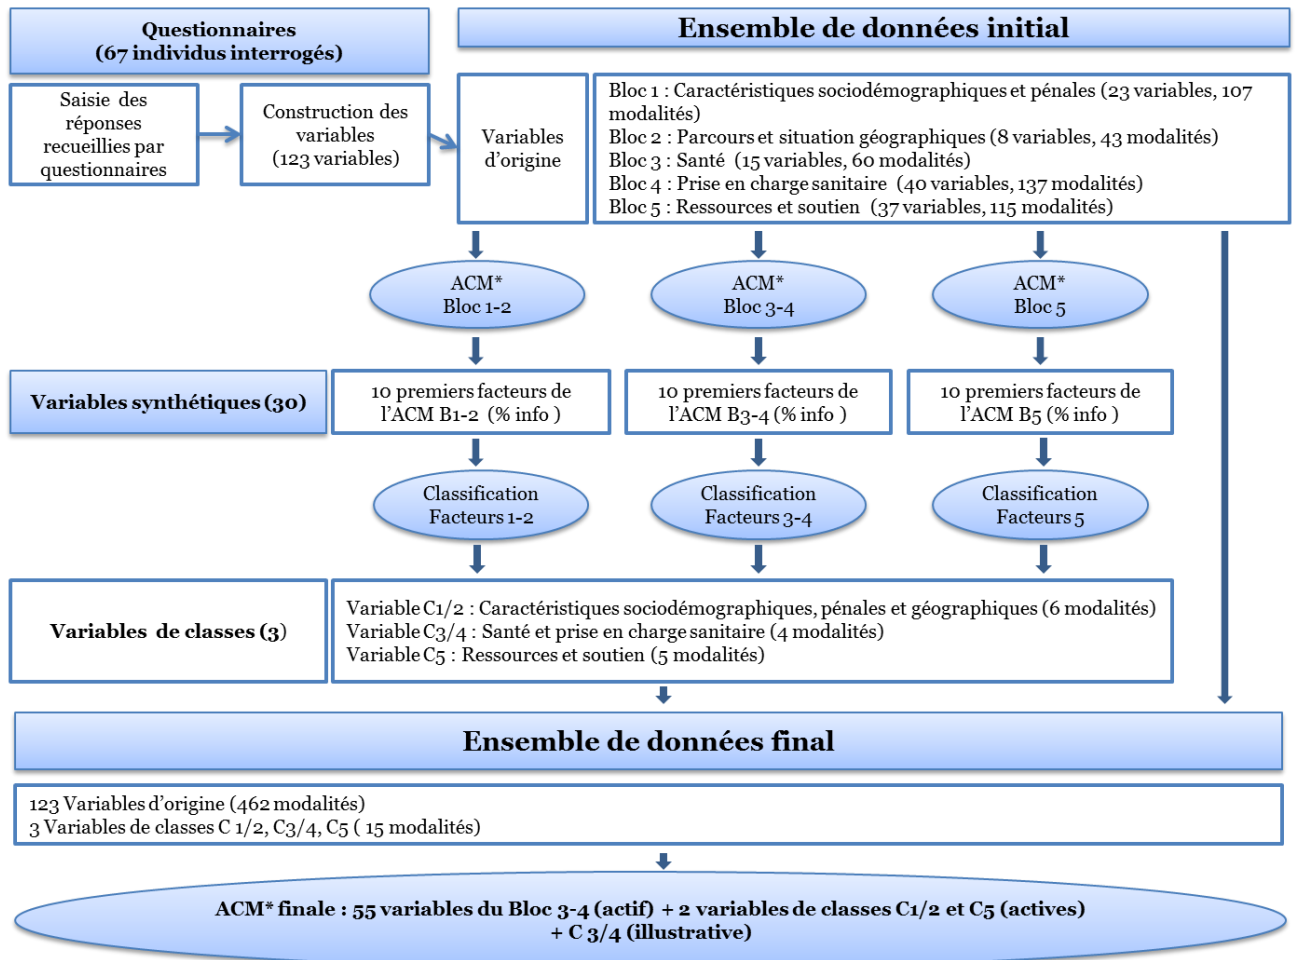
Questionnaires
(67 individus interrogés)

Ensemble de données initial

Saisie des réponses recueillies par questionnaires

Construction des variables
(123 variables)

Variables d'origine

Bloc 1 : Caractéristiques sociodémographiques et pénales (23 variables, 107 modalités)
Bloc 2 : Parcours et situation géographiques (8 variables, 43 modalités)
Bloc 3 : Santé (15 variables, 60 modalités)
Bloc 4 : Prise en charge sanitaire (40 variables, 137 modalités)
Bloc 5 : Ressources et soutien (37 variables, 115 modalités)

ACM*
Bloc 1-2

ACM*
Bloc 3-4

ACM*
Bloc 5

Variables synthétiques (30)

10 premiers facteurs de l'ACM B1-2 (% info )

10 premiers facteurs de l'ACM B3-4 (% info )

10 premiers facteurs de l'ACM B5 (% info )

Classification
Facteurs 1-2

Classification
Facteurs 3-4

Classification
Facteurs 5

Variables de classes (3)

Variable C1/2 : Caractéristiques sociodémographiques, pénales et géographiques (6 modalités)
Variable C3/4 : Santé et prise en charge sanitaire (4 modalités)
Variable C5 : Ressources et soutien (5 modalités)

Ensemble de données final

123 Variables d'origine (462 modalités)
3 Variables de classes C 1/2, C3/4, C5 ( 15 modalités)

ACM* finale : 55 variables du Bloc 3-4 (actif) + 2 variables de classes C1/2 et C5 (actives)
+ C 3/4 (illustrative)